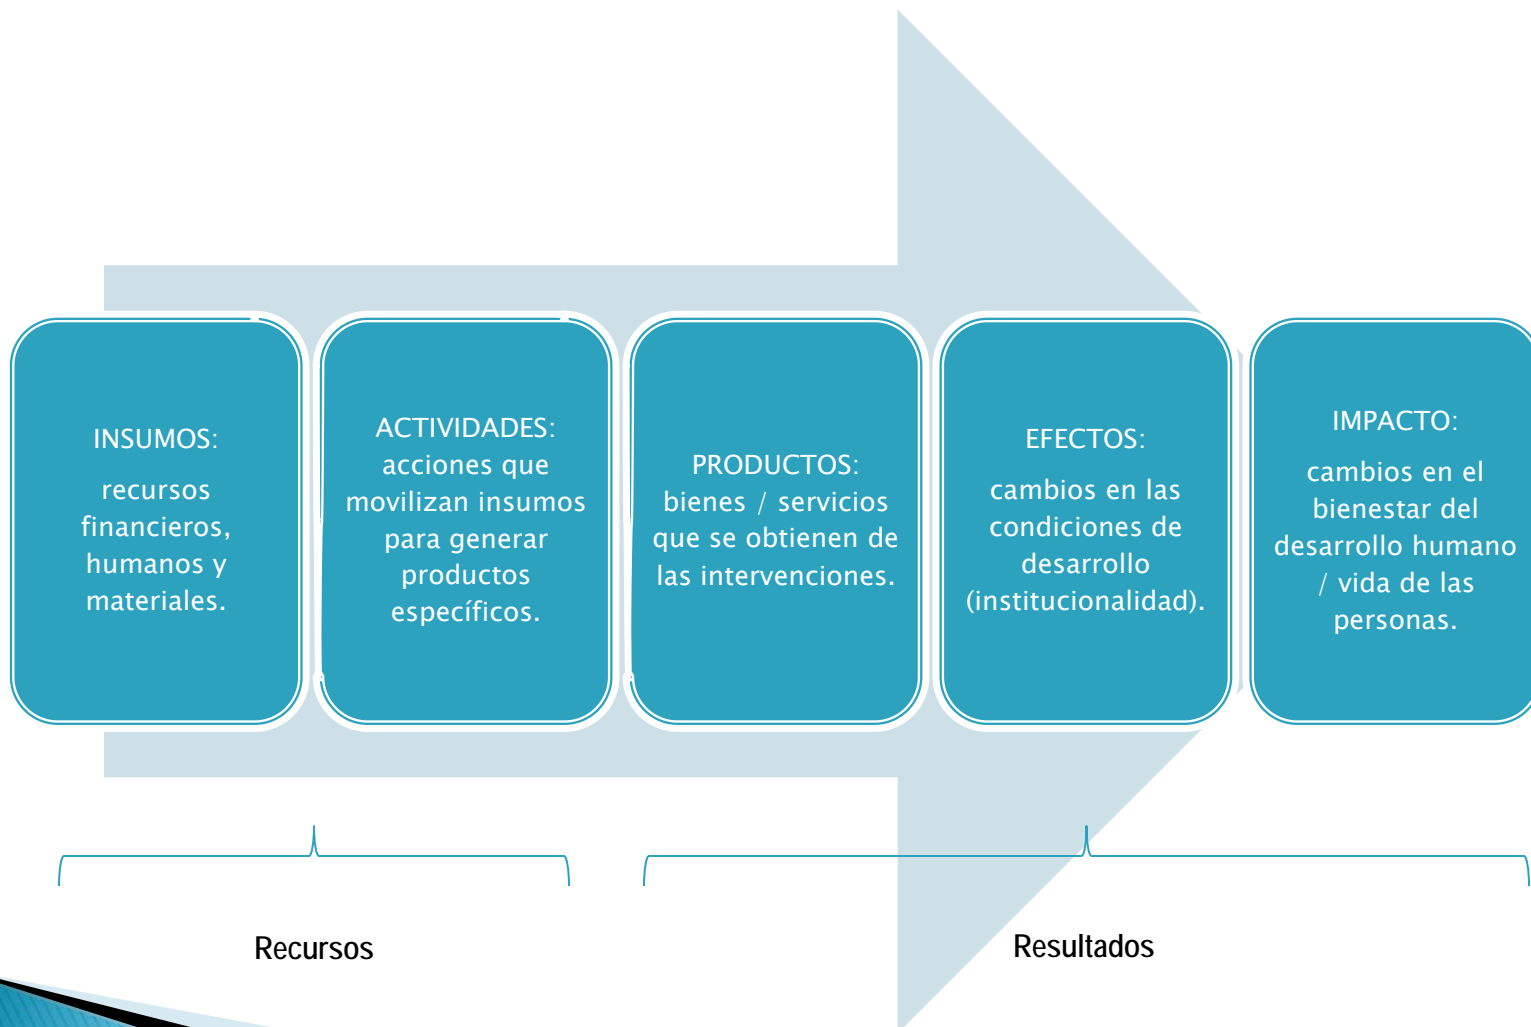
INSUMOS:

recursos financieros, humanos y materiales.

ACTIVIDADES: acciones que movilizan insumos para generar productos específicos.

PRODUCTOS: bienes / servicios que se obtienen de las intervenciones.

EFECTOS:

cambios en las condiciones de desarrollo (institucionalidad).

IMPACTO:

cambios en el bienestar del desarrollo humano / vida de las personas.

Recursos

Resultados